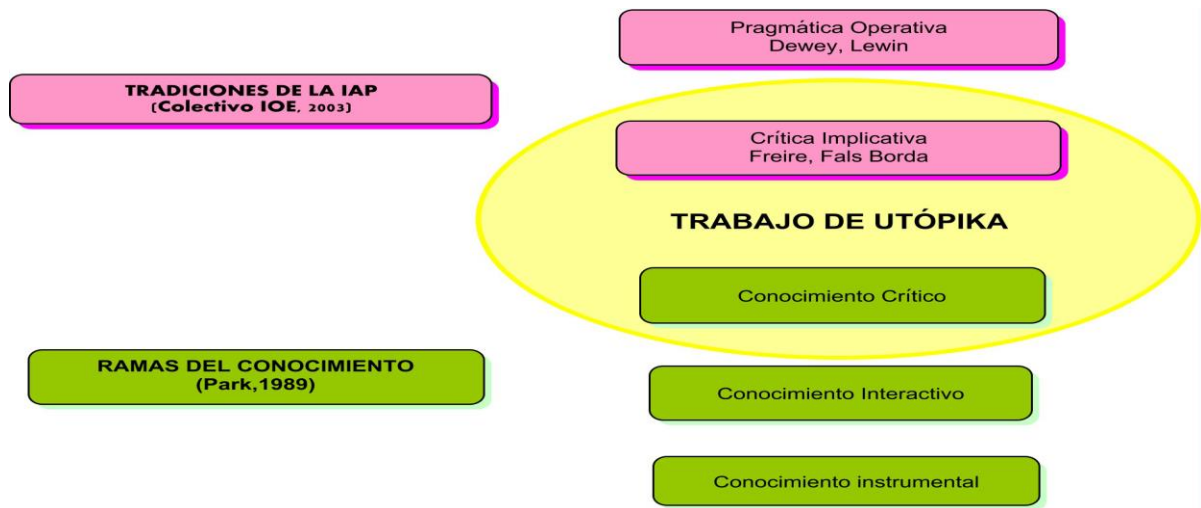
TRADICIONES DE LA IAP
(Colectivo IOE, 2003)

Pragmática Operativa
Dewey, Lewin

Crítica Implicativa
Freire, Fals Borda

TRABAJO DE UTÓPIKA

Conocimiento Crítico

RAMAS DEL CONOCIMIENTO
(Park,1989)

Conocimiento Interactivo

Conocimiento instrumental